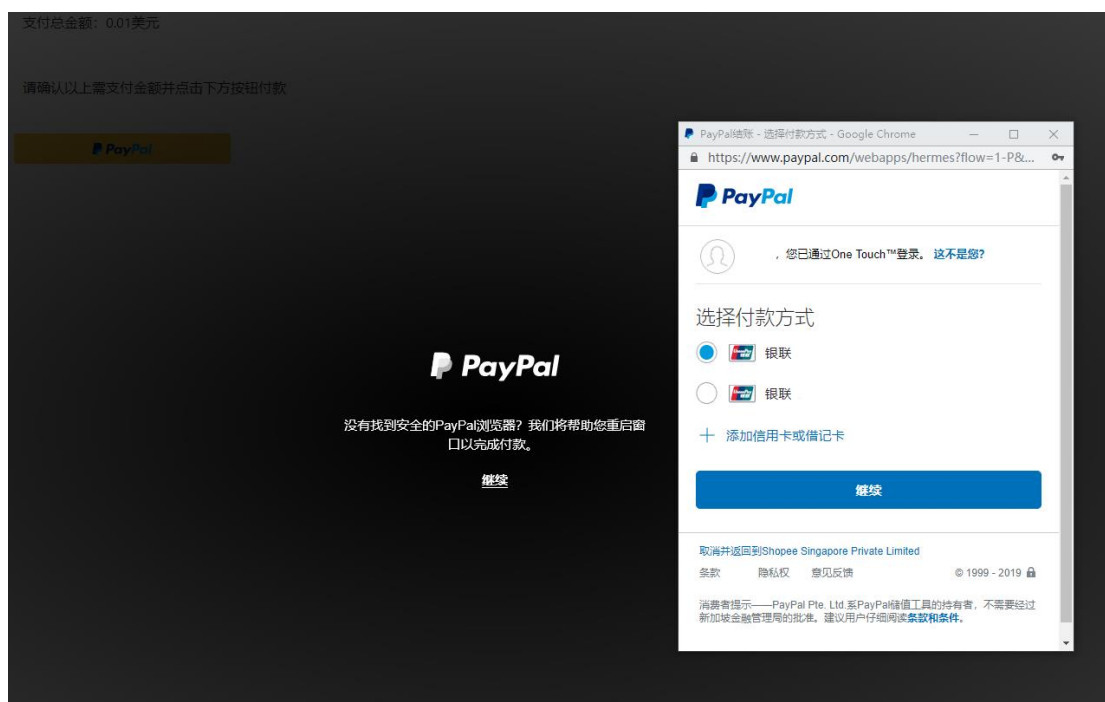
支付总金额：0.01美元

请确认以上需支付金额并点击下方按钮付款

PayPal

PayPal

没有找到安全的PayPal浏览器？我们将帮助您重启窗口以完成付款。

继续

PayPal结账 - 选择付款方式 - Google Chrome

https://www.paypal.com/webapps/hermes?flow=1-P&...

PayPal

，您已通过One Touch™登录。这不是您?

选择付款方式

银联

银联

+ 添加信用卡或借记卡

继续

取消并返回到Shopee Singapore Private Limited

条款 隐私权 意见反馈 © 1999 - 2019

消费者提示——PayPal Pte. Ltd.系PayPal储值工具的持有者，不需要经过新加坡金融管理局的批准。建议用户仔细阅读条款和条件。